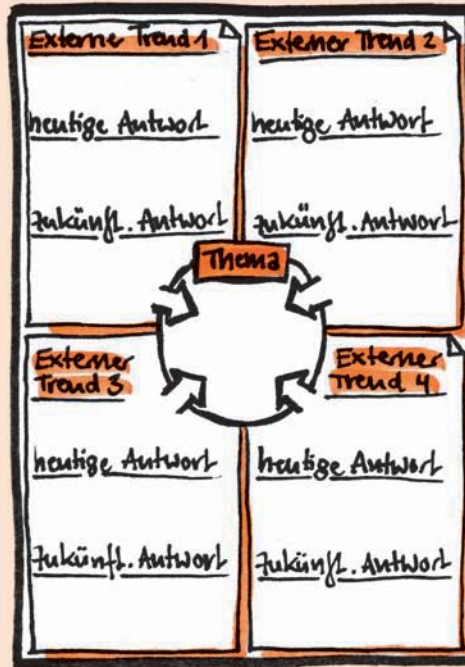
Externe Trend 1

heutige Antwort

zukünft. Antwort

Externer Trend 2

heutige Antwort

zukünft. Antwort

Thema

Externer Trend 3

heutige Antwort

zukünft. Antwort

Externer Trend 4

heutige Antwort

zukünft. Antwort